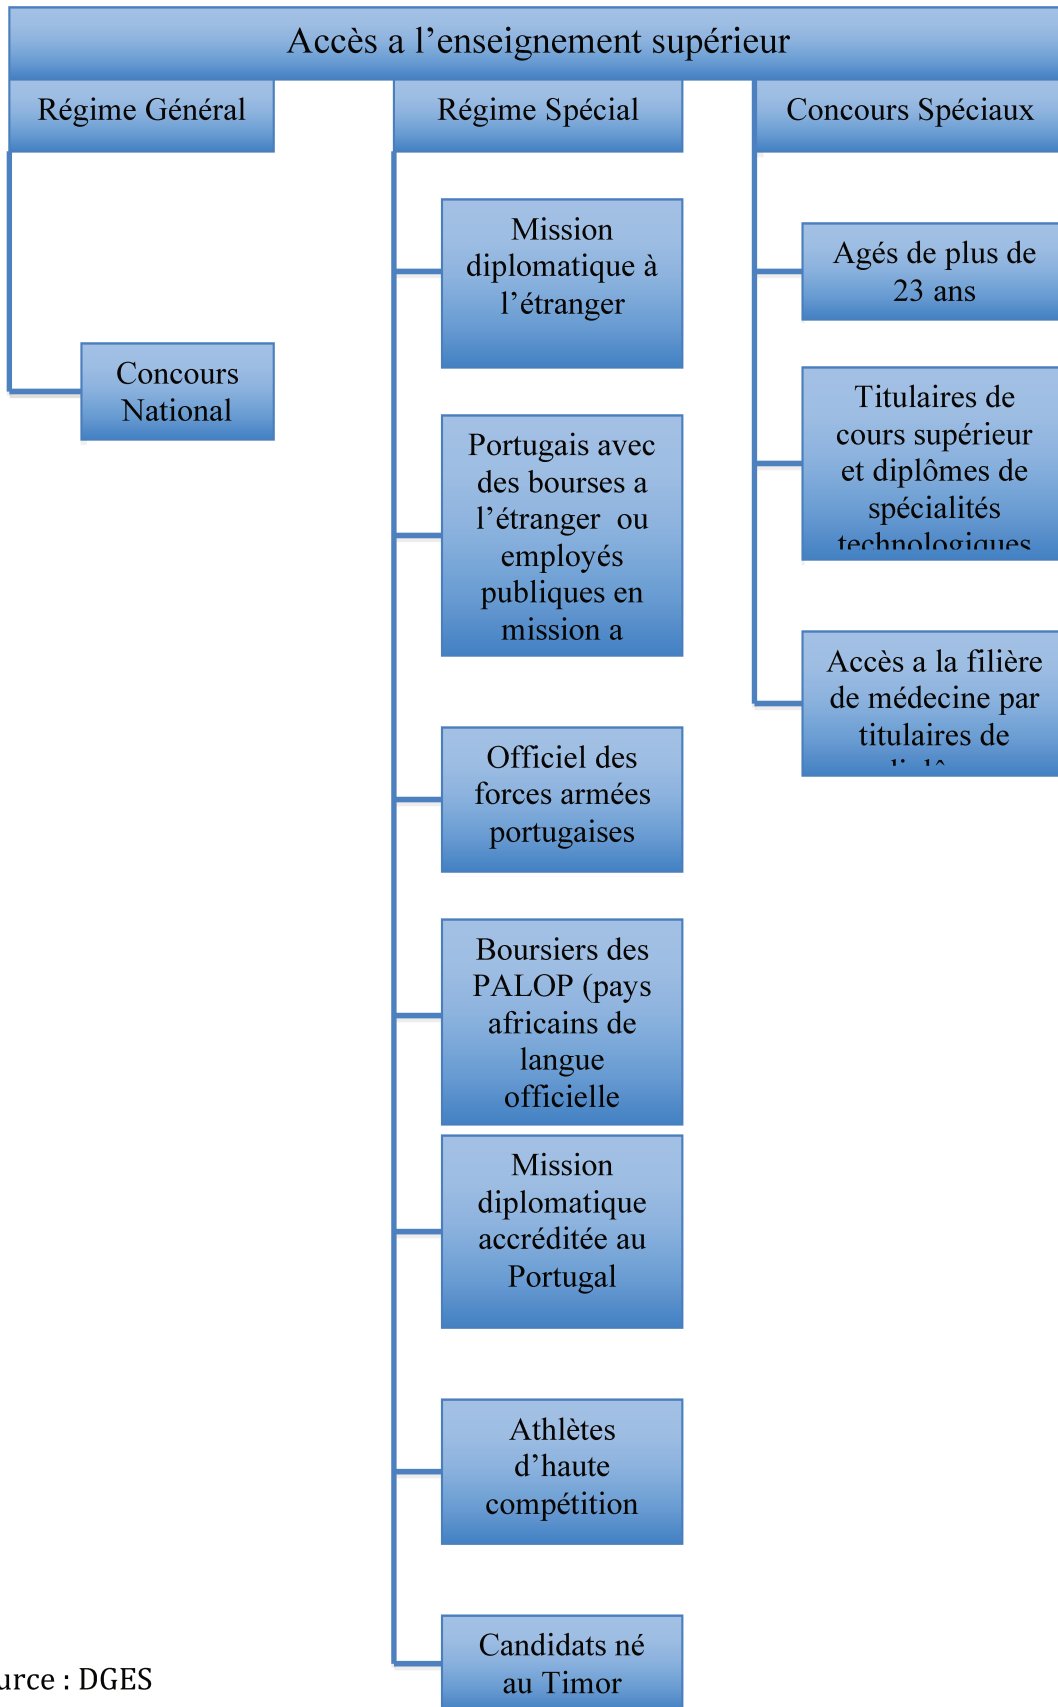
Accès a l'enseignement supérieur

Régime Général

Concours National

Régime Spécial

Mission diplomatique à l'étranger

Portugais avec des bourses a l'étranger ou employés publiques en mission a

Officiel des forces armées portugaises

Boursiers des PALOP (pays africains de langue officielle

Mission diplomatique accréditée au Portugal

Athlètes d'haute compétition

Candidats né au Timor

Concours Spéciaux

Agés de plus de 23 ans

Titulaires de cours supérieur et diplômes de spécialités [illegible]

Accès a la filière de médecine par titulaires de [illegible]

urce : DGES